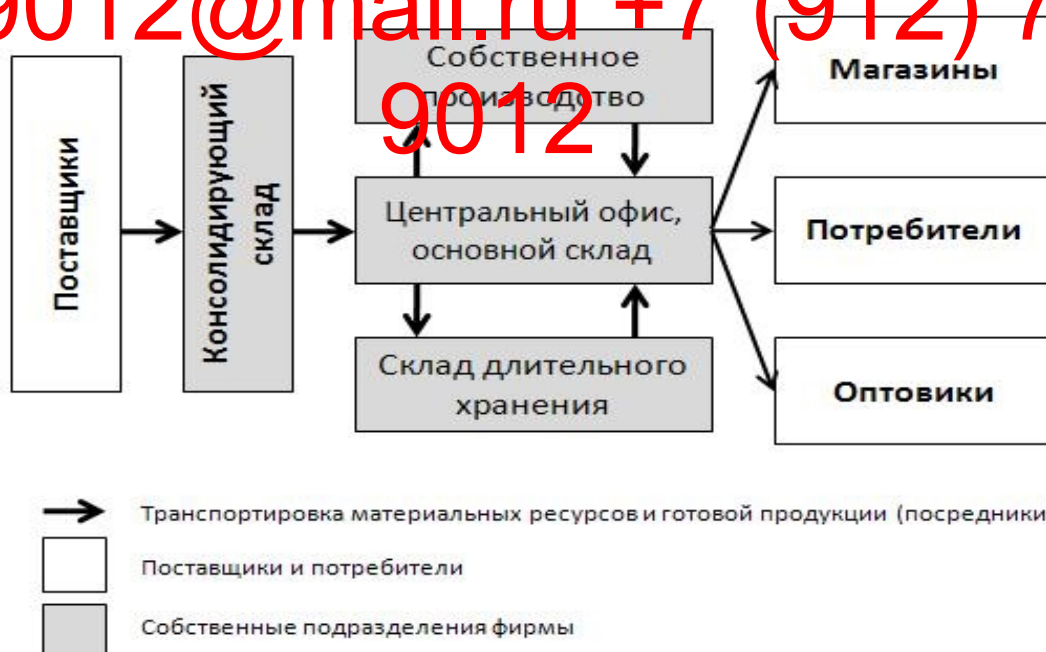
9012@mail.ru +7 (912) 7
9012

Поставщики

Консолидирующий склад

Собственное производство

Центральный офис, основной склад

Склад длительного хранения

Магазины

Потребители

Оптовики

Транспортировка материальных ресурсов и готовой продукции (посредники

Поставщики и потребители

Собственные подразделения фирмы